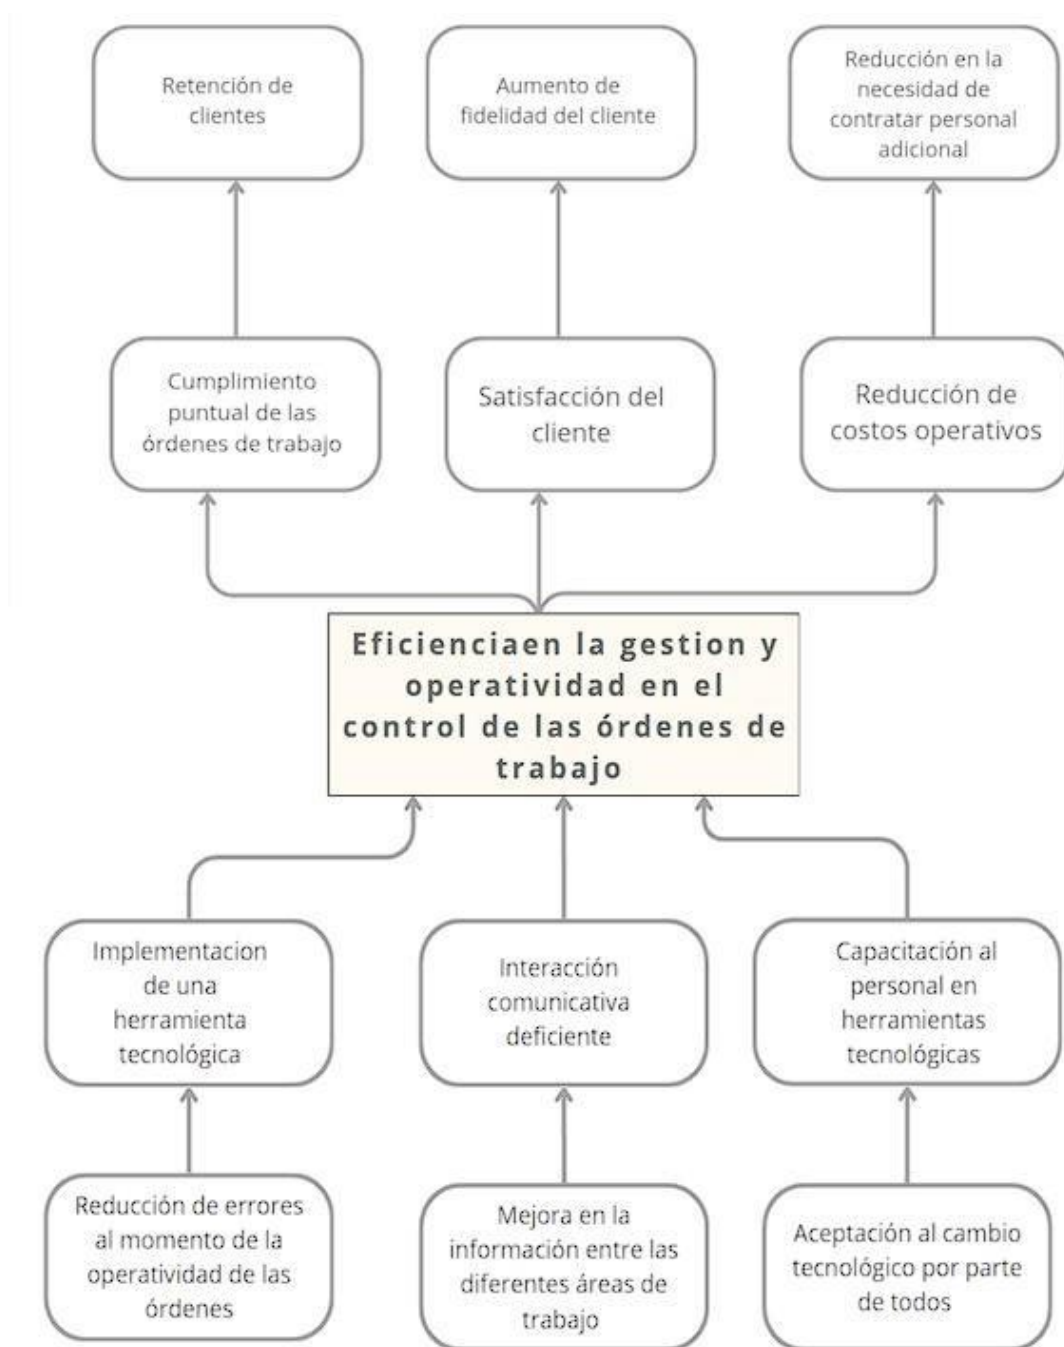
Retención de clientes

Aumento de fidelidad del cliente

Reducción en la necesidad de contratar personal adicional

Cumplimiento puntual de las órdenes de trabajo

Satisfacción del cliente

Reducción de costos operativos

Eficienciaen la gestion y operatividad en el control de las órdenes de trabajo

Implementacion de una herramienta tecnológica

Interacción comunicativa deficiente

Capacitación al personal en herramientas tecnológicas

Reducción de errores al momento de la operatividad de las órdenes

Mejora en la información entre las diferentes áreas de trabajo

Aceptación al cambio tecnológico por parte de todos